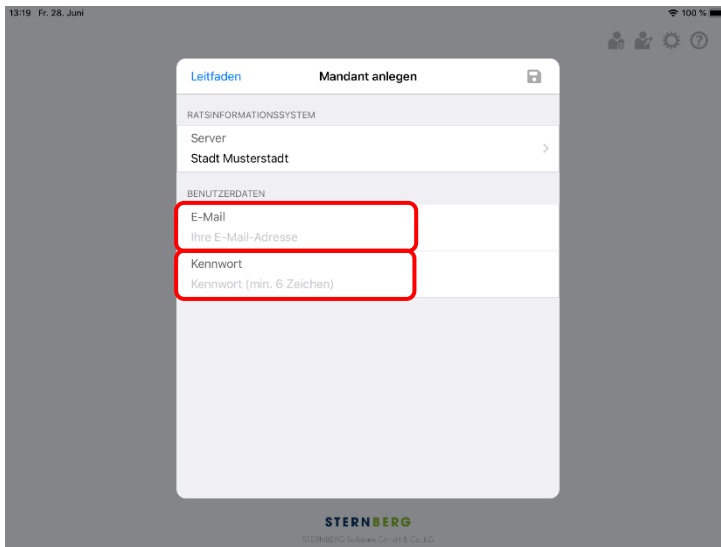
13:19 Fr. 28. Juni

100 %

Leitfaden

Mandant anlegen

RATSINFORMATIONSSYSTEM

Server

Stadt Musterstadt

BENUTZERDATEN

E-Mail

Ihre E-Mail-Adresse

Kennwort

Kennwort (min. 6 Zeichen)

STERNBERG

STERNBERG Software GmbH & Co. KG